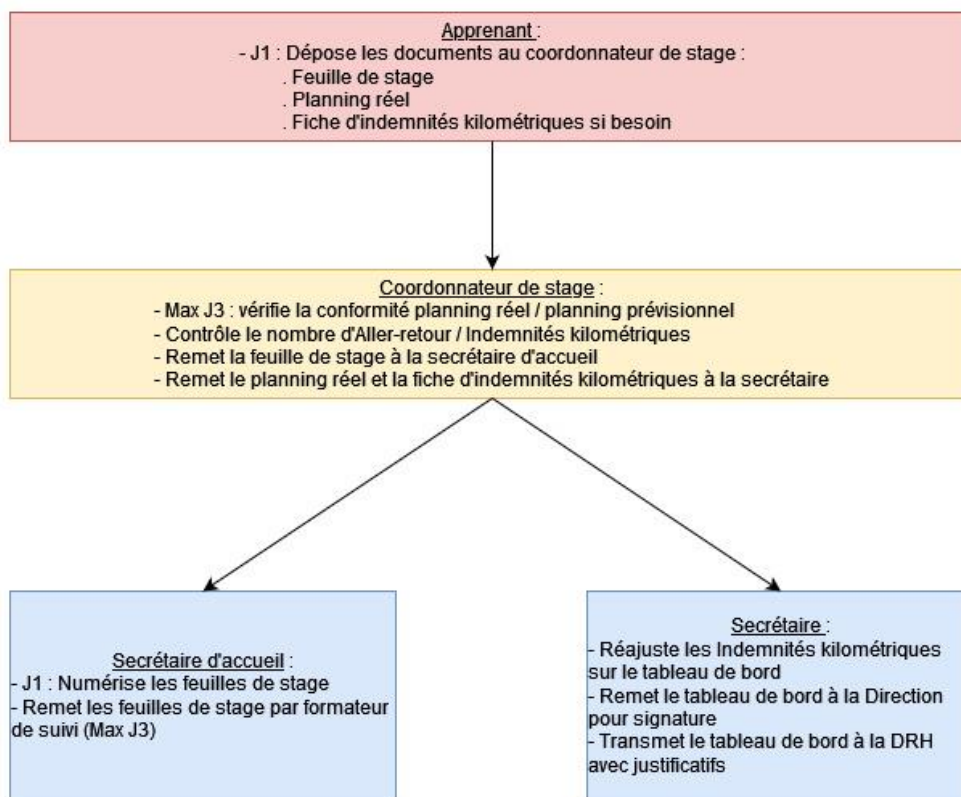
Apprenant :
- J1 : Dépose les documents au coordonnateur de stage :
. Feuille de stage
. Planning réel
. Fiche d'indemnités kilométriques si besoin

Coordonnateur de stage :
- Max J3 : vérifie la conformité planning réel / planning prévisionnel
- Contrôle le nombre d'Aller-retour / Indemnités kilométriques
- Remet la feuille de stage à la secrétaire d'accueil
- Remet le planning réel et la fiche d'indemnités kilométriques à la secrétaire

Secrétaire d'accueil :
- J1 : Numérise les feuilles de stage
- Remet les feuilles de stage par formateur de suivi (Max J3)

Secrétaire :
- Réajuste les Indemnités kilométriques sur le tableau de bord
- Remet le tableau de bord à la Direction pour signature
- Transmet le tableau de bord à la DRH avec justificatifs